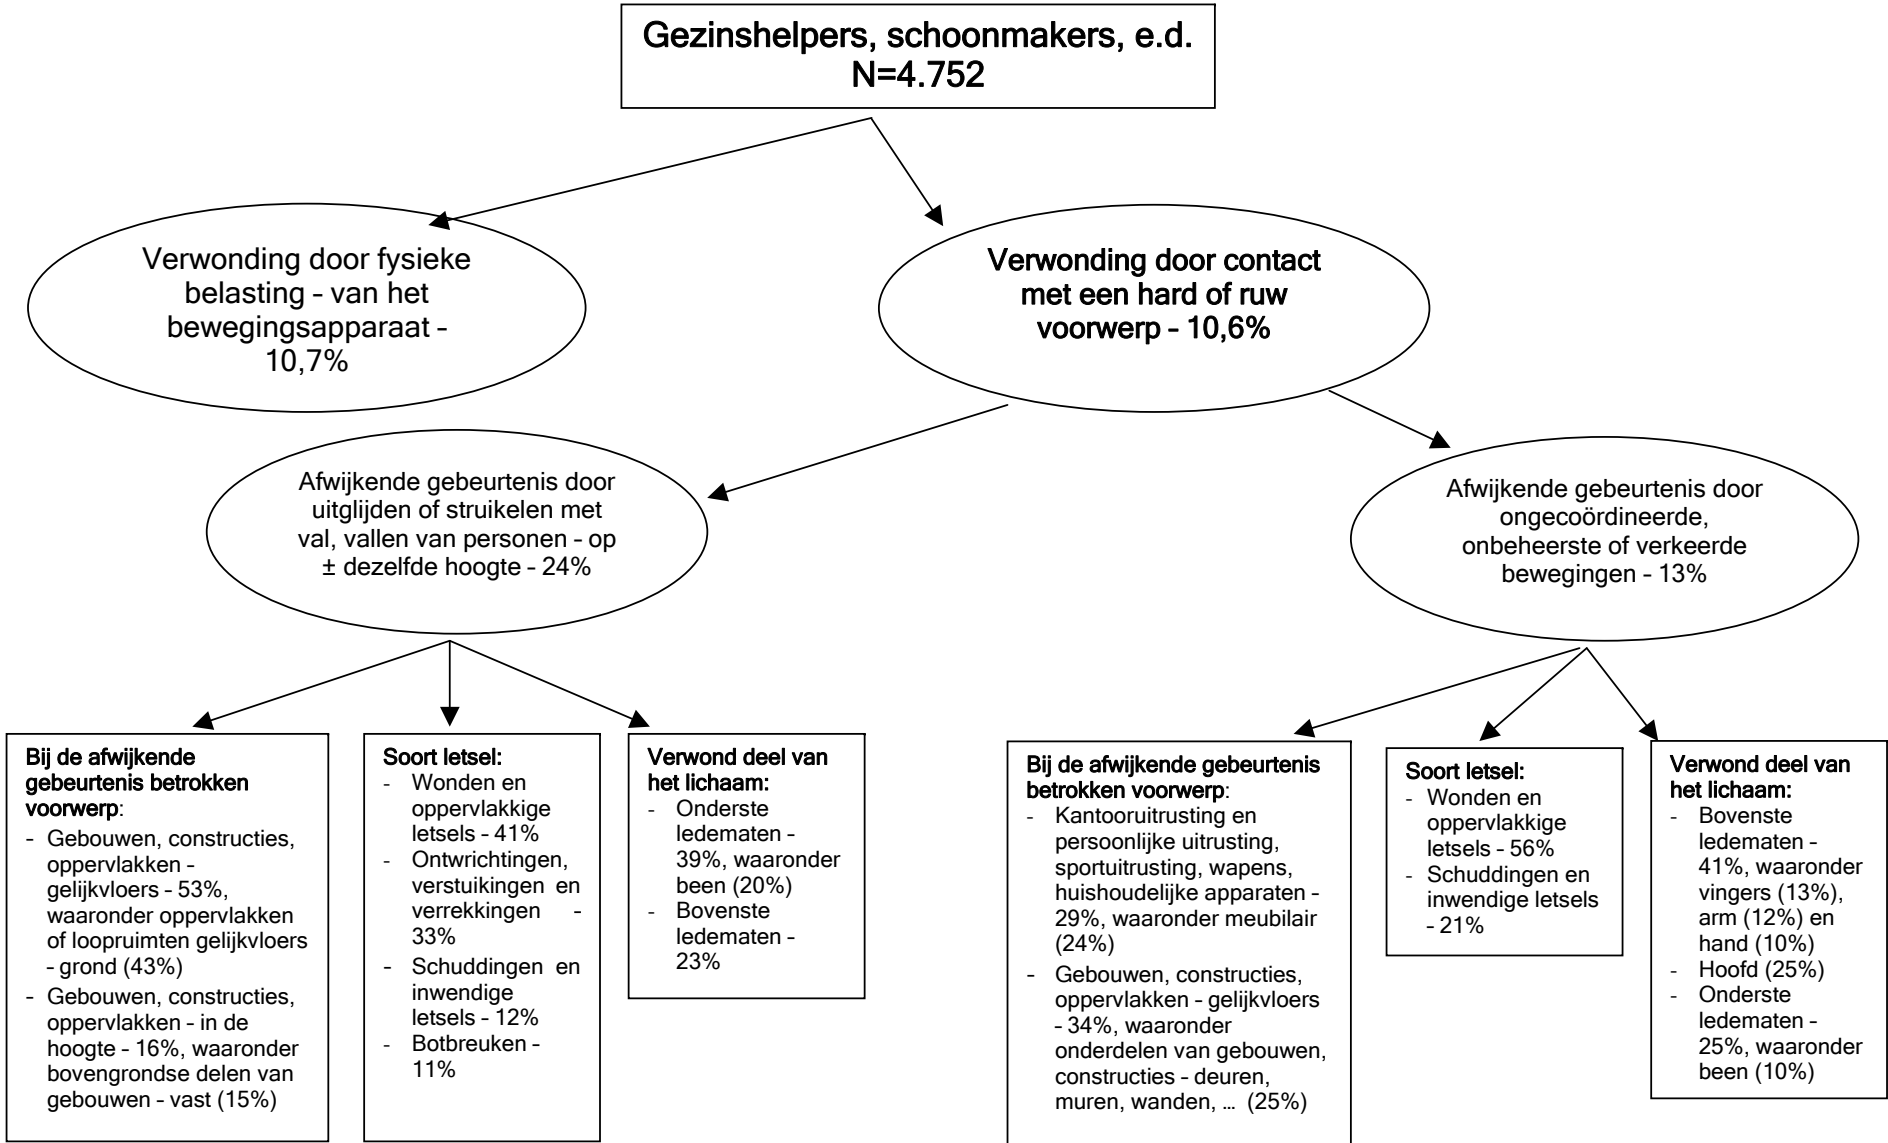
Gezinshelpers, schoonmakers, e.d.
N=4.752

Verwonding door fysieke belasting - van het bewegingsapparaat - 10,7%

Verwonding door contact met een hard of ruw voorwerp - 10,6%

Afwijkende gebeurtenis door uitglijden of struikelen met val, vallen van personen - op ± dezelfde hoogte - 24%

Afwijkende gebeurtenis door ongecoördineerde, onbeheerste of verkeerde bewegingen - 13%

Bij de afwijkende gebeurtenis betrokken voorwerp:
- Gebouwen, constructies, oppervlakken - gelijkvloers - 53%, waaronder oppervlakken of loopruimten gelijkvloers - grond (43%)
- Gebouwen, constructies, oppervlakken - in de hoogte - 16%, waaronder bovengrondse delen van gebouwen - vast (15%)

Soort letsel:
- Wonden en oppervlakkige letsels - 41%
- Ontwrichtingen, verstuikingen en verrekkingen - 33%
- Schuddingen en inwendige letsels - 12%
- Botbreuken - 11%

Verwond deel van het lichaam:
- Onderste ledematen - 39%, waaronder been (20%)
- Bovenste ledematen - 23%

Bij de afwijkende gebeurtenis betrokken voorwerp:
- Kantooruitrusting en persoonlijke uitrusting, sportuitrusting, wapens, huishoudelijke apparaten - 29%, waaronder meubilair (24%)
- Gebouwen, constructies, oppervlakken - gelijkvloers - 34%, waaronder onderdelen van gebouwen, constructies - deuren, muren, wanden, … (25%)

Soort letsel:
- Wonden en oppervlakkige letsels - 56%
- Schuddingen en inwendige letsels - 21%

Verwond deel van het lichaam:
- Bovenste ledematen - 41%, waaronder vingers (13%), arm (12%) en hand (10%)
- Hoofd (25%)
- Onderste ledematen - 25%, waaronder been (10%)